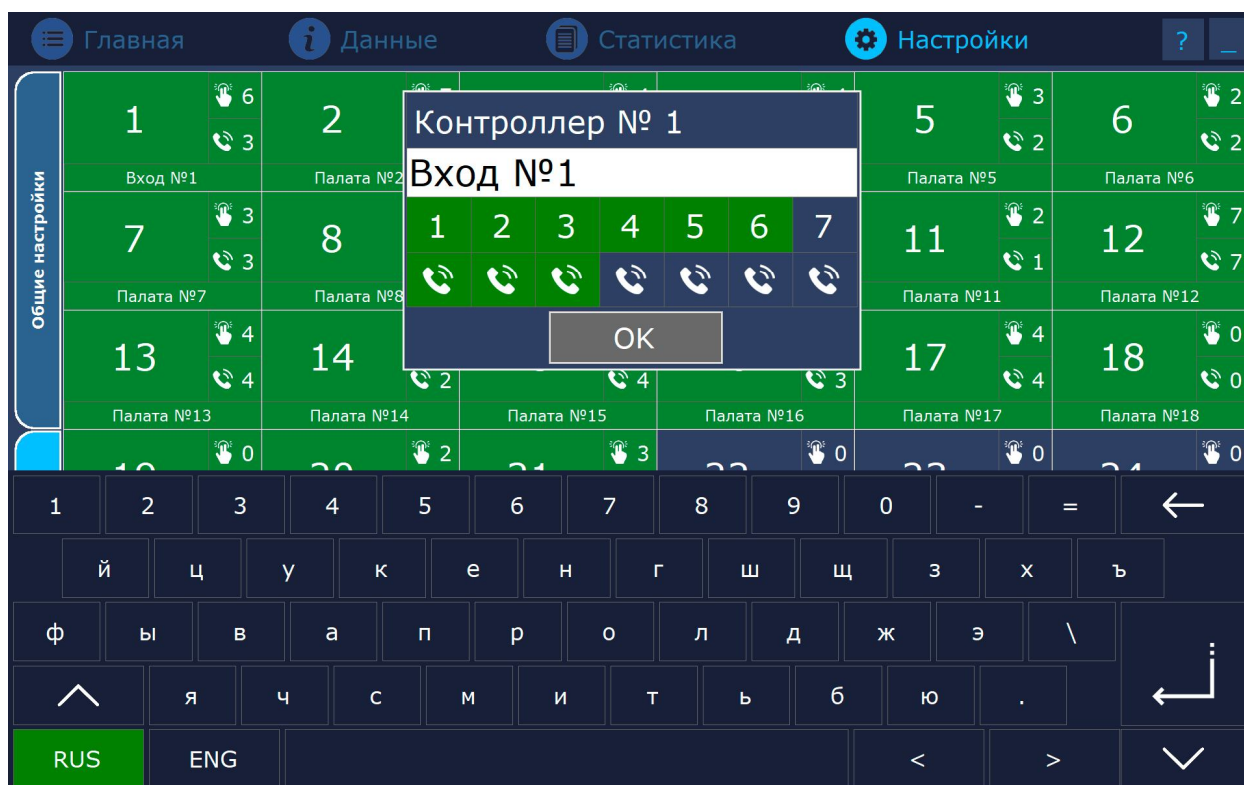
Главная Данные Статистика Настройки ? _

Общие настройки

1 6 3 Вход №1
2 Палата №2
5 3 2 Палата №5
6 2 2 Палата №6
7 3 3 Палата №7
8 Палата №8
11 2 1 Палата №11
12 7 7 Палата №12
13 4 4 Палата №13
14 2 Палата №14
4 Палата №15
3 Палата №16
17 4 4 Палата №17
18 0 0 Палата №18
0 2 3 0 0 0

Контроллер № 1
Вход №1
1 2 3 4 5 6 7
OK

1 2 3 4 5 6 7 8 9 0 - =
й ц у к е н г ш щ з х ъ
ф ы в а п р о л д ж э \
я ч с м и т ь б ю .
RUS ENG < >